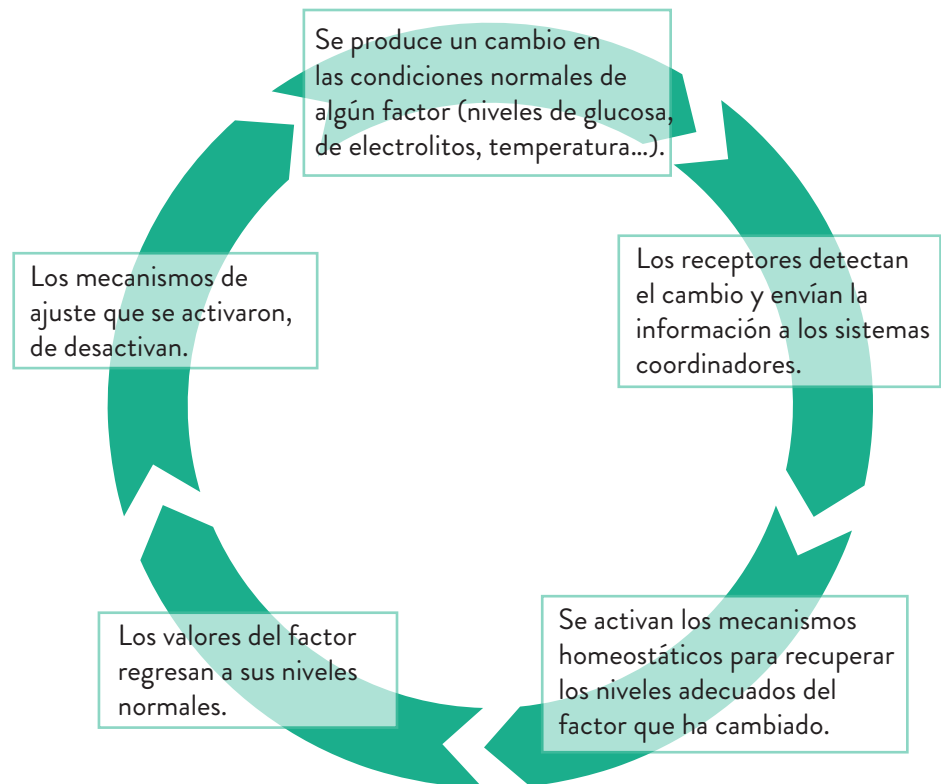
Se produce un cambio en las condiciones normales de algún factor (niveles de glucosa, de electrolitos, temperatura...).

Los receptores detectan el cambio y envían la información a los sistemas coordinadores.

Se activan los mecanismos homeostáticos para recuperar los niveles adecuados del factor que ha cambiado.

Los valores del factor regresan a sus niveles normales.

Los mecanismos de ajuste que se activaron, de desactivan.